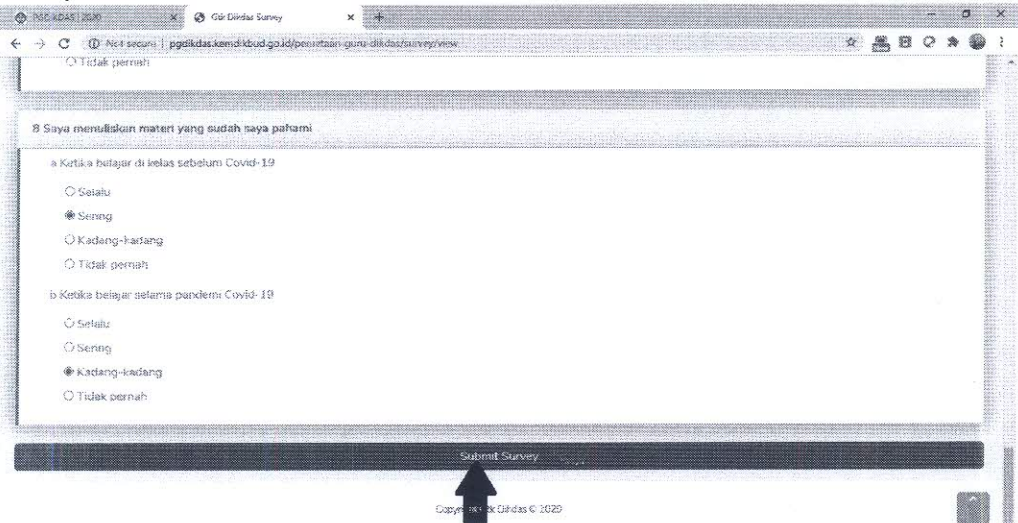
PGDIKDAS | 2020
Gtk Dikdas Survey
Not secure | pgdikdas.kemdikbud.go.id/penilaian-guru-dikdas/survey/view

Tidak pernah

8 Saya menuliskan materi yang sudah saya pahami

a Ketika belajar di kelas sebelum Covid-19

Selalu

Sering

Kadang-kadang

Tidak pernah

b Ketika belajar selama pandemi Covid-19

Selalu

Sering

Kadang-kadang

Tidak pernah

Submit Survey

Copyr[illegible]k Dikdas © 2020